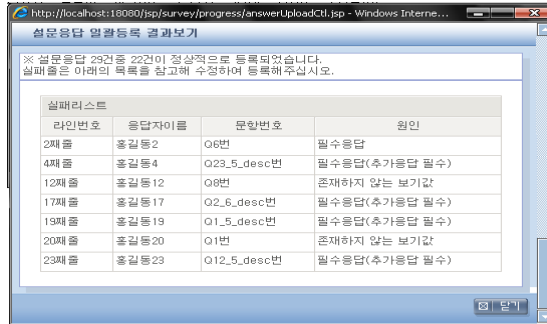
http://localhost:18080/jsp/survey/progress/answerUploadCtl.jsp - Windows Interne...

설문응답 일괄등록 결과보기

※ 설문응답 29건중 22건이 정상적으로 등록되었습니다.
실패졸은 아래의 목록을 참고해 수정하여 등록해주십시오.

실패리스트

| 라인번호 | 응답자이름 | 문항번호 | 원인 |
|---|---|---|---|
| 2째 줄 | 홍길동2 | Q6번 | 필수응답 |
| 4째 줄 | 홍길동4 | Q23_5_desc번 | 필수응답(추가응답 필수) |
| 12째 줄 | 홍길동12 | Q8번 | 존재하지 않는 보기값 |
| 17째 줄 | 홍길동17 | Q2_6_desc번 | 필수응답(추가응답 필수) |
| 19째 줄 | 홍길동19 | Q1_5_desc번 | 필수응답(추가응답 필수) |
| 20째 줄 | 홍길동20 | Q1번 | 존재하지 않는 보기값 |
| 23째 줄 | 홍길동23 | Q12_5_desc번 | 필수응답(추가응답 필수) |

닫기